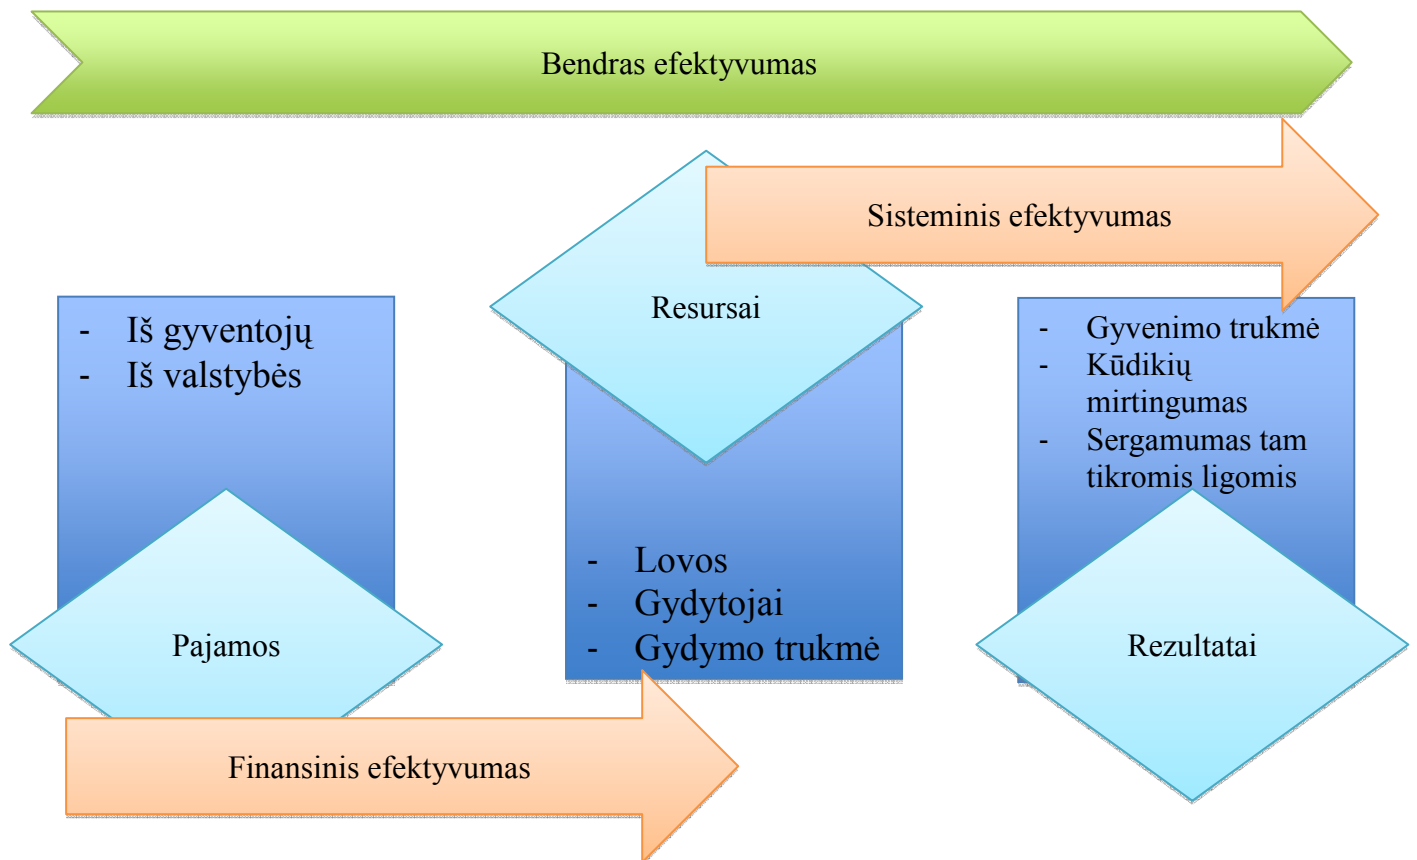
Bendras efektyvumas

Sisteminis efektyvumas

Resursai

- Iš gyventojų
- Iš valstybės

- Gyvenimo trukmė
- Kūdikių mirtingumas
- Sergamumas tam tikromis ligomis

- Lovos
- Gydytojai
- Gydymo trukmė

Pajamos

Rezultatai

Finansinis efektyvumas